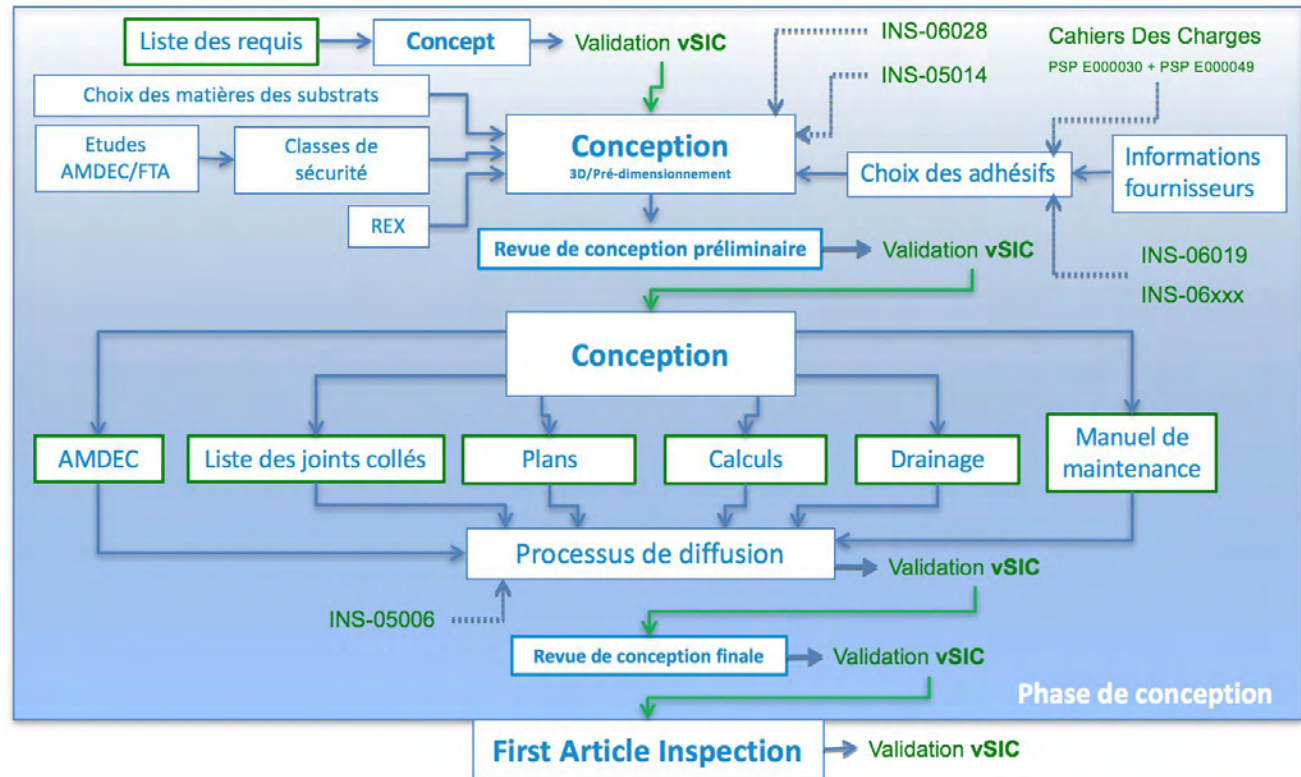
Liste des requis

Concept

Validation vSIC

INS-06028

Cahiers Des Charges

PSP E000030 + PSP E000049

INS-05014

Choix des matières des substrats

Etudes AMDEC/FTA

Classes de sécurité

REX

Conception

3D/Pré-dimensionnement

Choix des adhésifs

Informations fournisseurs

Revue de conception préliminaire

Validation vSIC

INS-06019

INS-06xxx

Conception

AMDEC

Liste des joints collés

Plans

Calculs

Drainage

Manuel de maintenance

Processus de diffusion

Validation vSIC

INS-05006

Revue de conception finale

Validation vSIC

Phase de conception

First Article Inspection

Validation vSIC